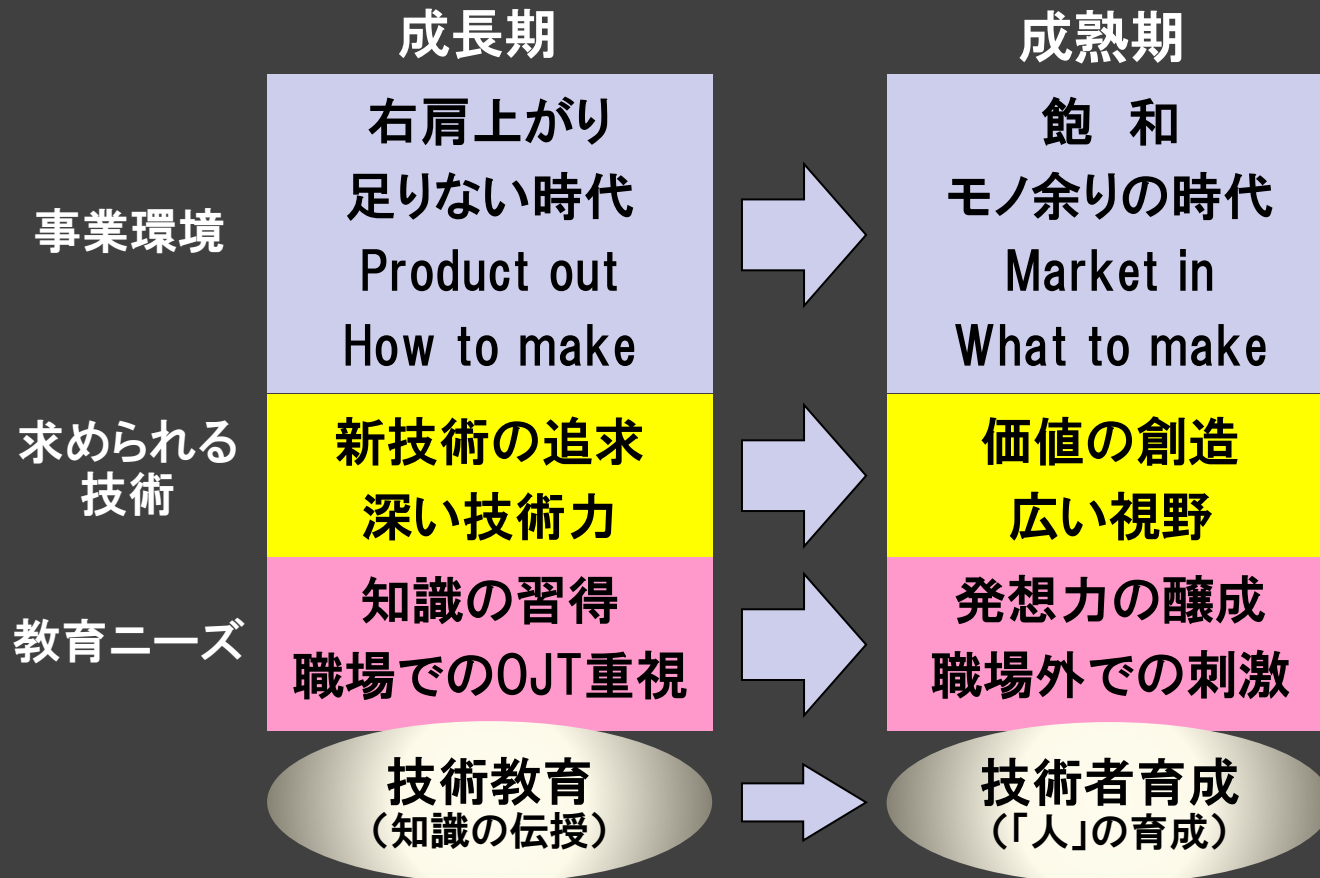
成長期

成熟期

事業環境

右肩上がり
足りない時代
Product out
How to make

飽　和
モノ余りの時代
Market in
What to make

求められる技術

新技術の追求
深い技術力

価値の創造
広い視野

教育ニーズ

知識の習得
職場でのOJT重視

発想力の醸成
職場外での刺激

技術教育
（知識の伝授）

技術者育成
（「人」の育成）